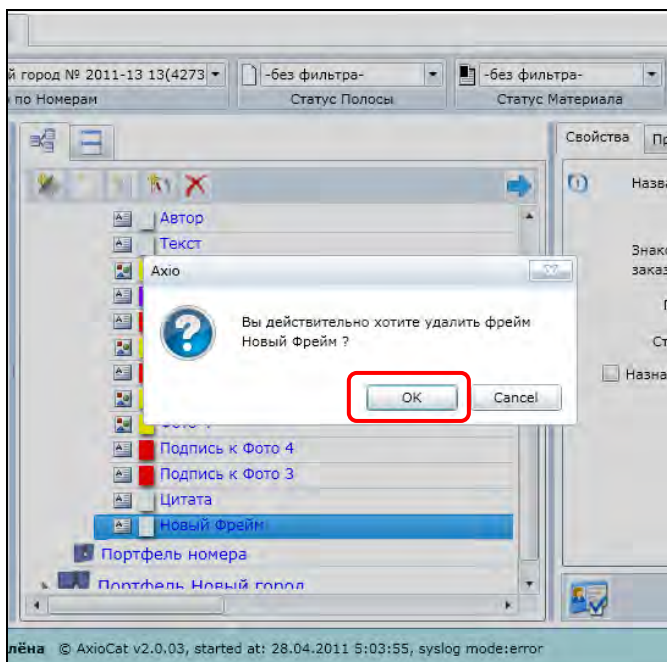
й город № 2011-13 13(4273
по Номерам
-без фильтра-
Статус Полосы
-без фильтра-
Статус Материала
Свойства
Пр
Назв
Знак
заказ
Ст
Назна
Автор
Текст
Axio
Вы действительно хотите удалить фрейм Новый Фрейм ?
OK
Cancel
Фото 4
Подпись к Фото 4
Подпись к Фото 3
Цитата
Новый Фрейм
Портфель номера
Портфель Новый город
лёна © AxioCat v2.0.03, started at: 28.04.2011 5:03:55, syslog mode:error